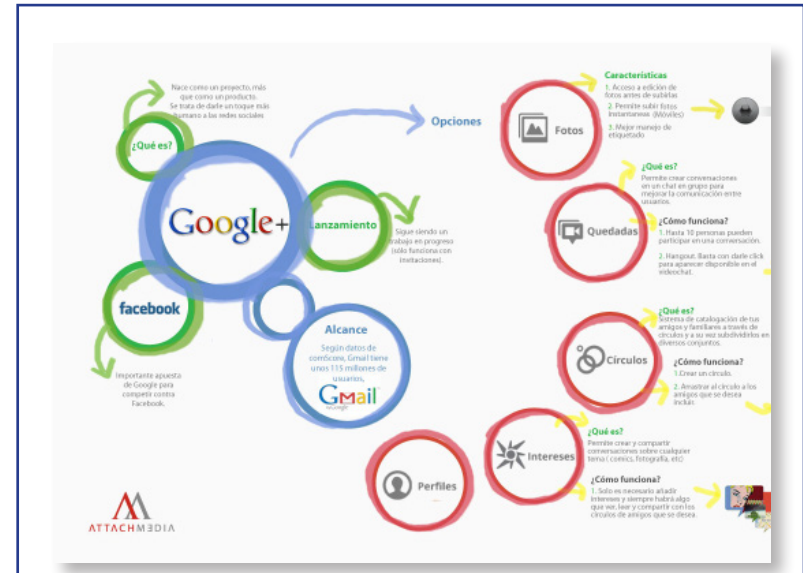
Nace como un proyecto, más que como un producto. Se trata de darle un toque más humano a las redes sociales

¿Qué es?

Google+

Lanzamiento

Sigue siendo un trabajo en progreso (sólo funciona con invitaciones).

facebook

Importante apuesta de Google para competir contra Facebook.

Alcance

Según datos de comScore, Gmail tiene unos 115 millones de usuarios.

Gmail by Google

Opciones

Fotos

Características

1. Acceso a edición de fotos antes de subirlas

2. Permite subir fotos instantáneas (Móviles)

3. Mejor manejo de etiquetado

Quedadas

¿Qué es?

Permite crear conversaciones en un chat en grupo para mejorar la comunicación entre usuarios.

¿Cómo funciona?

1. Hasta 10 personas pueden participar en una conversación.

2. Hangout. Basta con darle click para aparecer disponible en el videochat.

Círculos

¿Qué es?

Sistema de catalogación de tus amigos y familiares a través de círculos y a su vez subdividirlos en diversos conjuntos.

¿Cómo funciona?

1. Crear un círculo.

2. Arrastrar al círculo a los amigos que se desea incluir.

Intereses

¿Qué es?

Permite crear y compartir conversaciones sobre cualquier tema ( comics, fotografía, etc)

¿Cómo funciona?

1. Solo es necesario añadir intereses y siempre habrá algo que ver, leer y compartir con los círculos de amigos que se desea.

Perfiles

ATTACHMEDIA